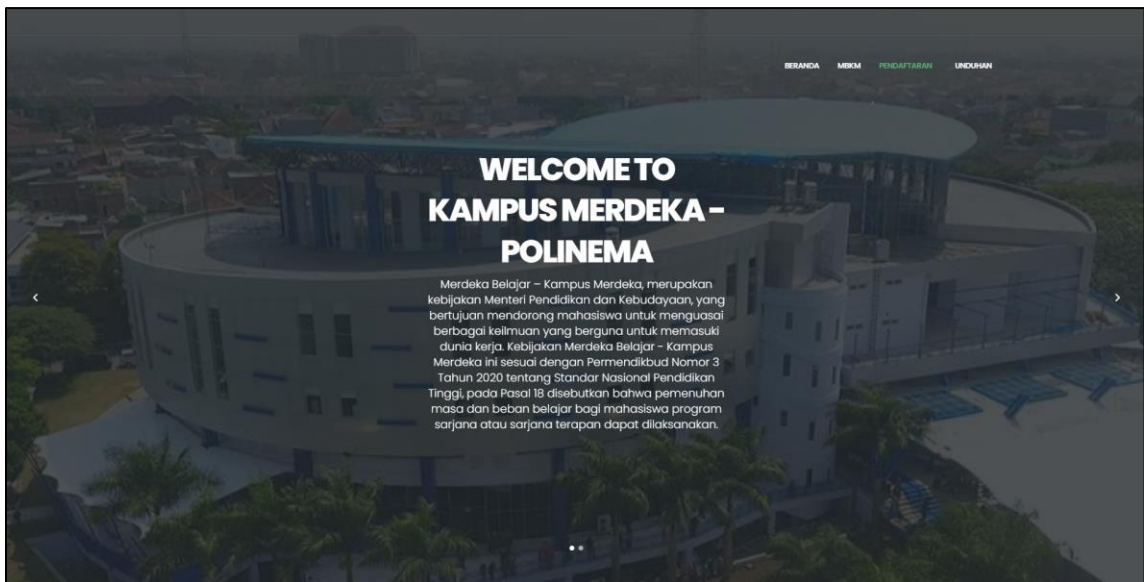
BERANDA MBKM PENDAFTARAN UNDUHAN

WELCOME TO KAMPUS MERDEKA - POLINEMA

Merdeka Belajar – Kampus Merdeka, merupakan kebijakan Menteri Pendidikan dan Kebudayaan, yang bertujuan mendorong mahasiswa untuk menguasai berbagai keilmuan yang berguna untuk memasuki dunia kerja. Kebijakan Merdeka Belajar - Kampus Merdeka ini sesuai dengan Permendikbud Nomor 3 Tahun 2020 tentang Standar Nasional Pendidikan Tinggi, pada Pasal 18 disebutkan bahwa pemenuhan masa dan beban belajar bagi mahasiswa program sarjana atau sarjana terapan dapat dilaksanakan.

‹ ›